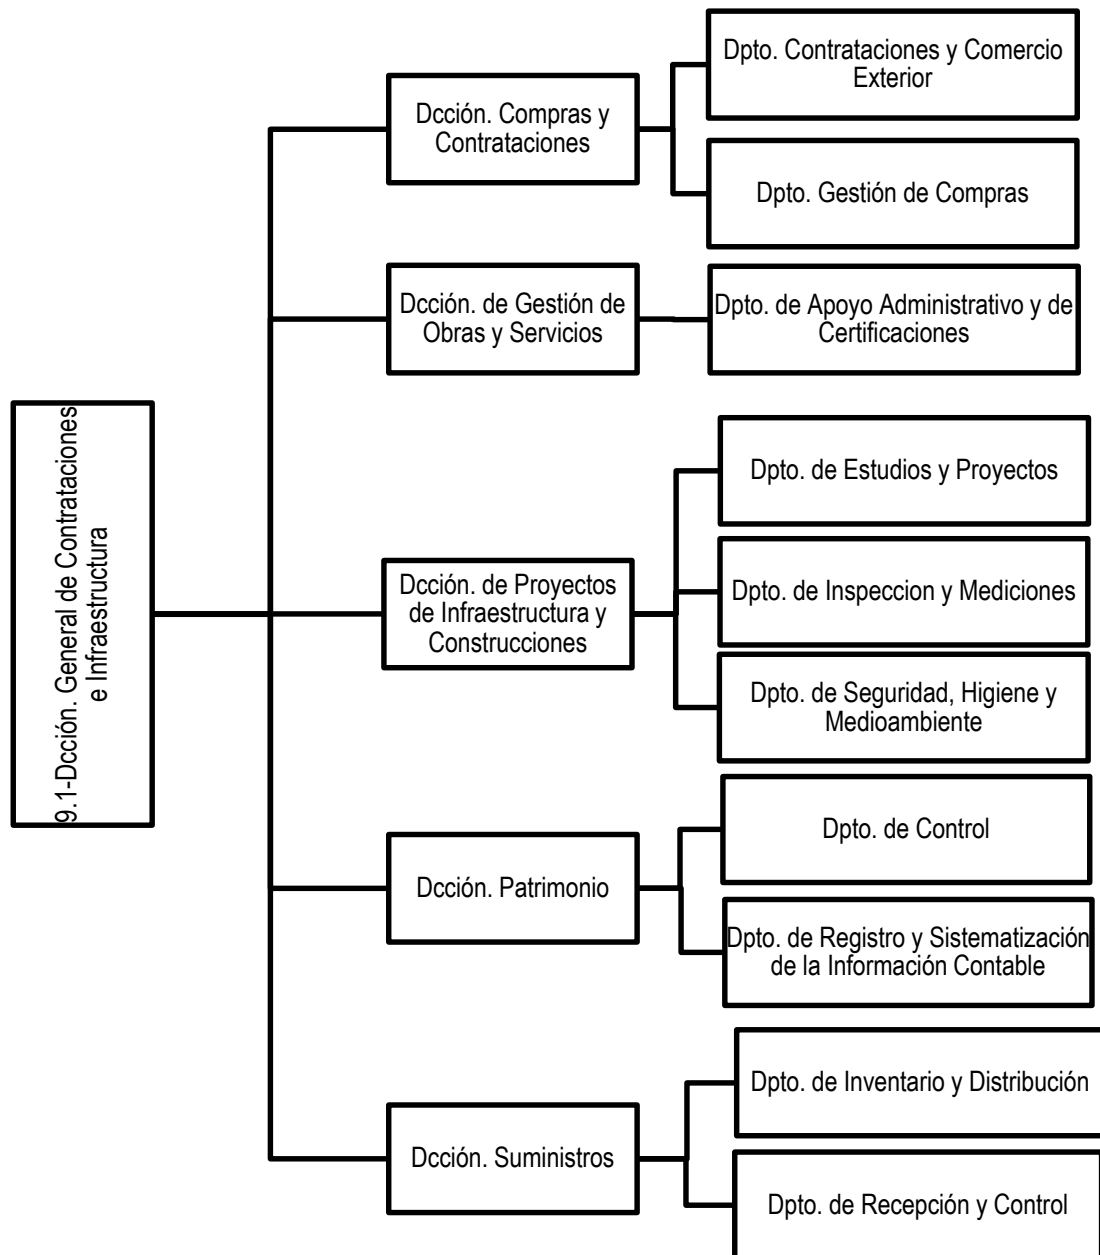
9.1-Dcción. General de Contrataciones e Infraestructura

Dcción. Compras y Contrataciones

Dpto. Contrataciones y Comercio Exterior

Dpto. Gestión de Compras

Dcción. de Gestión de Obras y Servicios

Dpto. de Apoyo Administrativo y de Certificaciones

Dcción. de Proyectos de Infraestructura y Construcciones

Dpto. de Estudios y Proyectos

Dpto. de Inspeccion y Mediciones

Dpto. de Seguridad, Higiene y Medioambiente

Dcción. Patrimonio

Dpto. de Control

Dpto. de Registro y Sistematización de la Información Contable

Dcción. Suministros

Dpto. de Inventario y Distribución

Dpto. de Recepción y Control